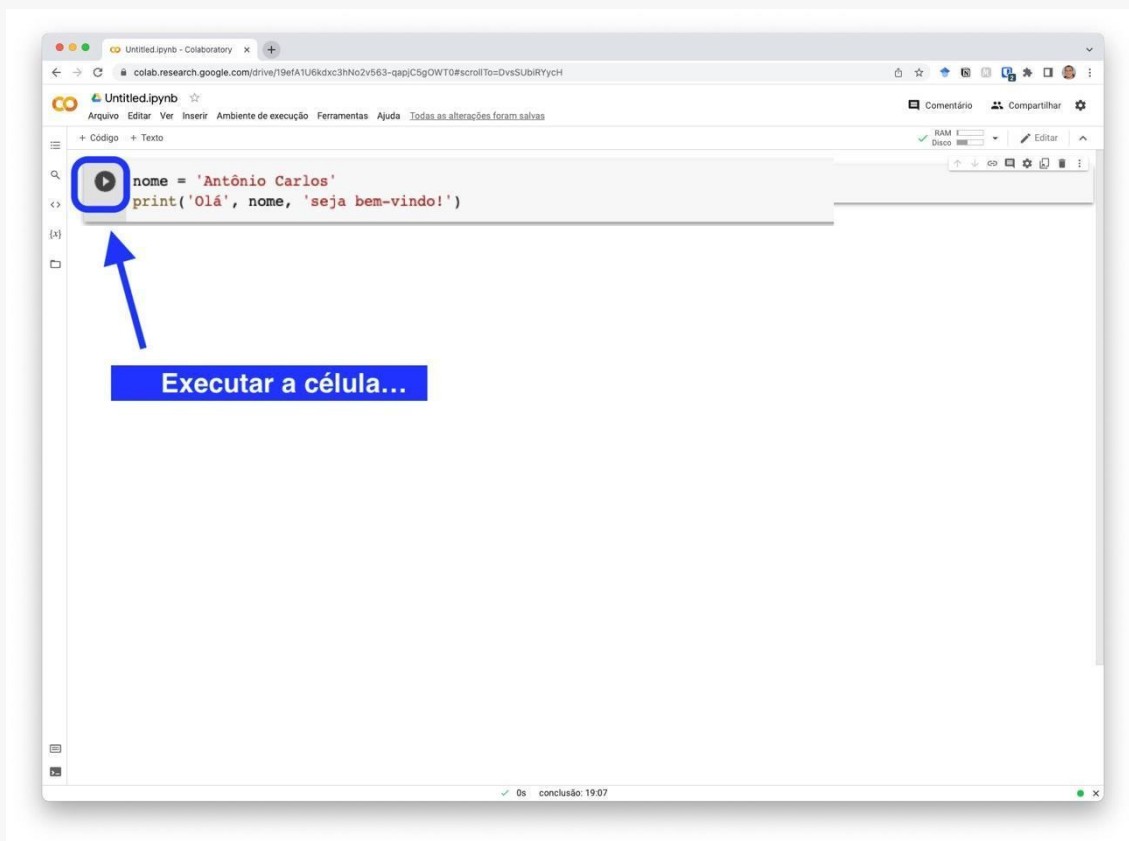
CO Untitled.ipynb - Colaboratory ×

colab.research.google.com/drive/19efA1U6kdxc3hNo2v563-qapjC5gOWT0#scrollTo=DvsSUbiRYycH

CO Untitled.ipynb ☆
Arquivo Editar Ver Inserir Ambiente de execução Ferramentas Ajuda Todas as alterações foram salvas

Comentário Compartilhar

+ Código + Texto

RAM
Disco

Editar

{x}

nome = 'Antônio Carlos'
print('Olá', nome, 'seja bem-vindo!')

Executar a célula...

✓ 0s conclusão: 19:07